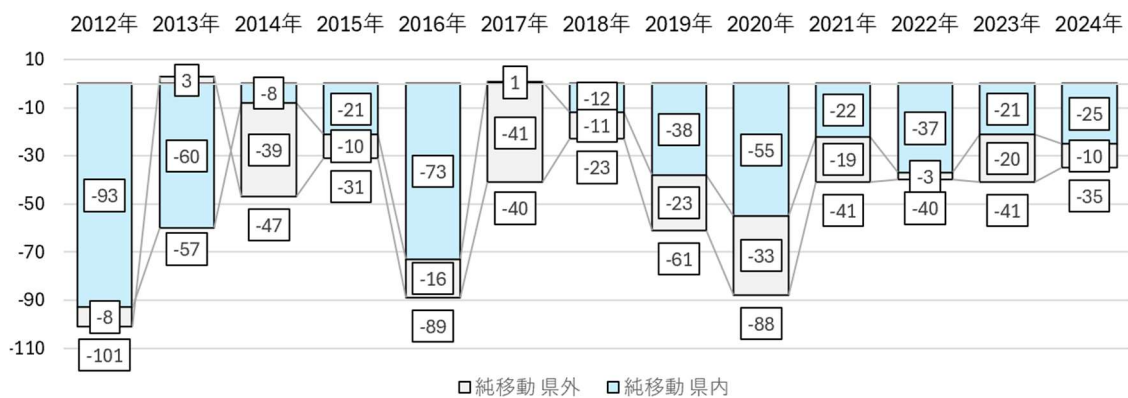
2012年 2013年 2014年 2015年 2016年 2017年 2018年 2019年 2020年 2021年 2022年 2023年 2024年

10
-10
-30
-50
-70
-90
-110

| 年 | 純移動 県内 | 純移動 県外 | 合計 |
|---|---|---|---|
| 2012年 | -93 | -8 | -101 |
| 2013年 | -60 | 3 | -57 |
| 2014年 | -8 | -39 | -47 |
| 2015年 | -21 | -10 | -31 |
| 2016年 | -73 | -16 | -89 |
| 2017年 | -41 | 1 | -40 |
| 2018年 | -12 | -11 | -23 |
| 2019年 | -38 | -23 | -61 |
| 2020年 | -55 | -33 | -88 |
| 2021年 | -22 | -19 | -41 |
| 2022年 | -37 | -3 | -40 |
| 2023年 | -21 | -20 | -41 |
| 2024年 | -25 | -10 | -35 |

□純移動 県外 □純移動 県内